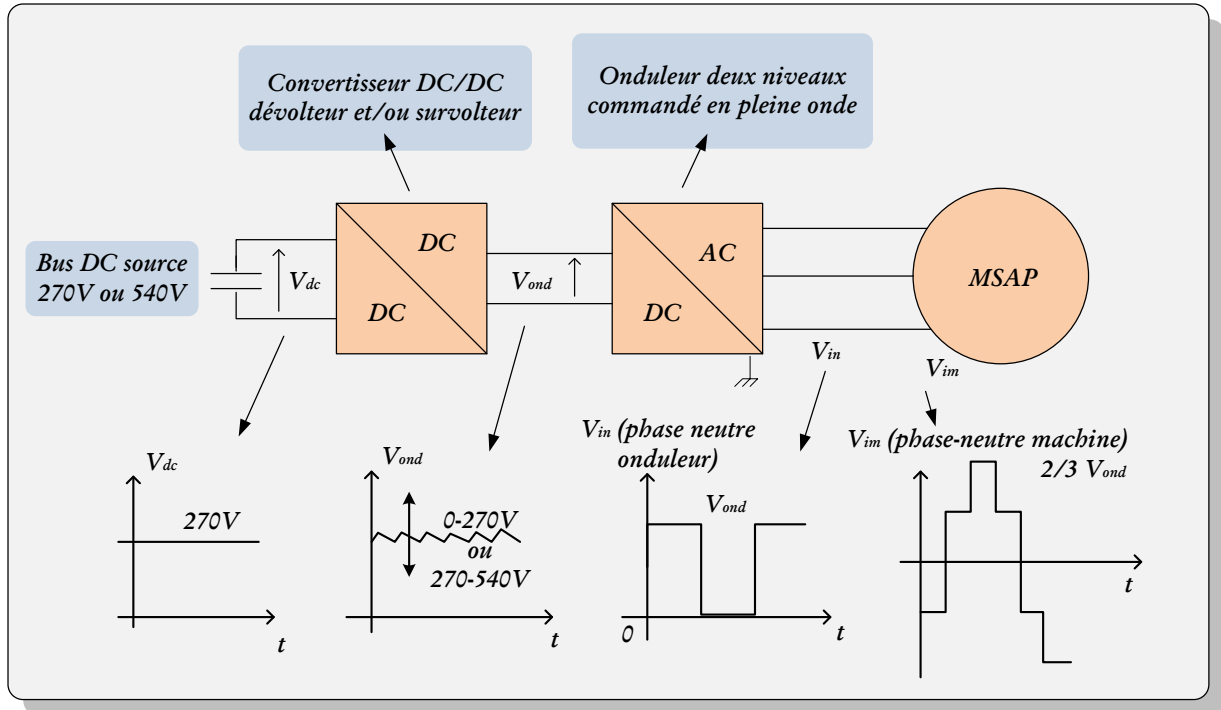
Convertisseur DC/DC dévolteur et/ou survolteur

Onduleur deux niveaux commandé en pleine onde

Bus DC source 270V ou 540V

$V_{dc}$

DC

DC

$V_{ond}$

AC

DC

MSAP

$V_{in}$

$V_{im}$

$V_{dc}$

270V

t

$V_{ond}$

0-270V
ou
270-540V

t

$V_{in}$ (phase neutre onduleur)

$V_{ond}$

0

t

$V_{im}$ (phase-neutre machine)

2/3 $V_{ond}$

t